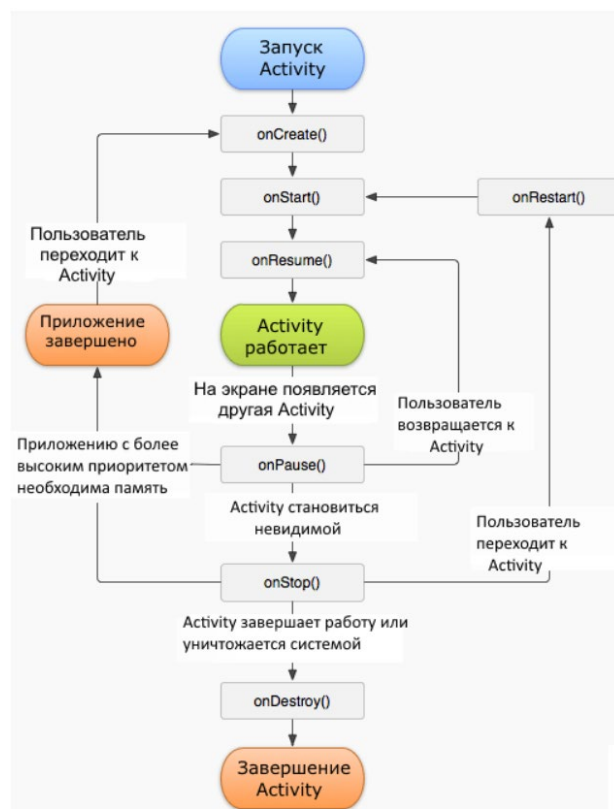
Запуск Activity

onCreate()

onStart()

onRestart()

Пользователь переходит к Activity

onResume()

Приложение завершено

Activity работает

На экране появляется другая Activity

Пользователь возвращается к Activity

Приложению с более высоким приоритетом необходима память

onPause()

Activity становиться невидимой

Пользователь переходит к Activity

onStop()

Activity завершает работу или уничтожается системой

onDestroy()

Завершение Activity